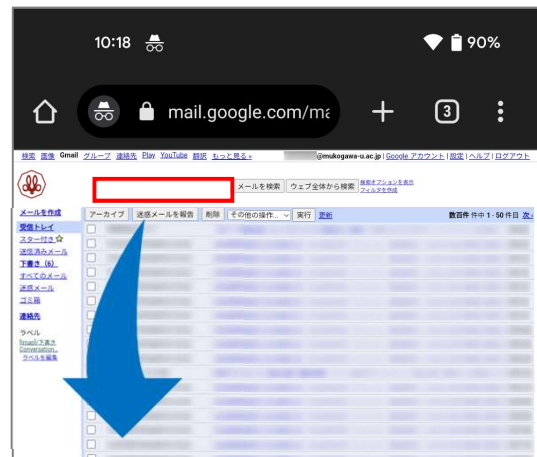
10:18

90%

mail.google.com/ma

3

検索 画像 Gmail グループ 連絡先 Play YouTube 翻訳 もっと見る »

@mukogawa-u.ac.jp | Google アカウント | 設定 | ヘルプ | ログアウト

メールを検索 ウェブ全体から検索 検索オプションを表示 フィルタを作成

メールを作成
受信トレイ
スター付き
送信済みメール
下書き (6)
すべてのメール
迷惑メール
ゴミ箱

連絡先

ラベル
[Imap]/下書き
Conversation...
ラベルを編集

アーカイブ 迷惑メールを報告 削除 その他の操作... 実行 更新

数百件 件中 1 - 50 件目 次»